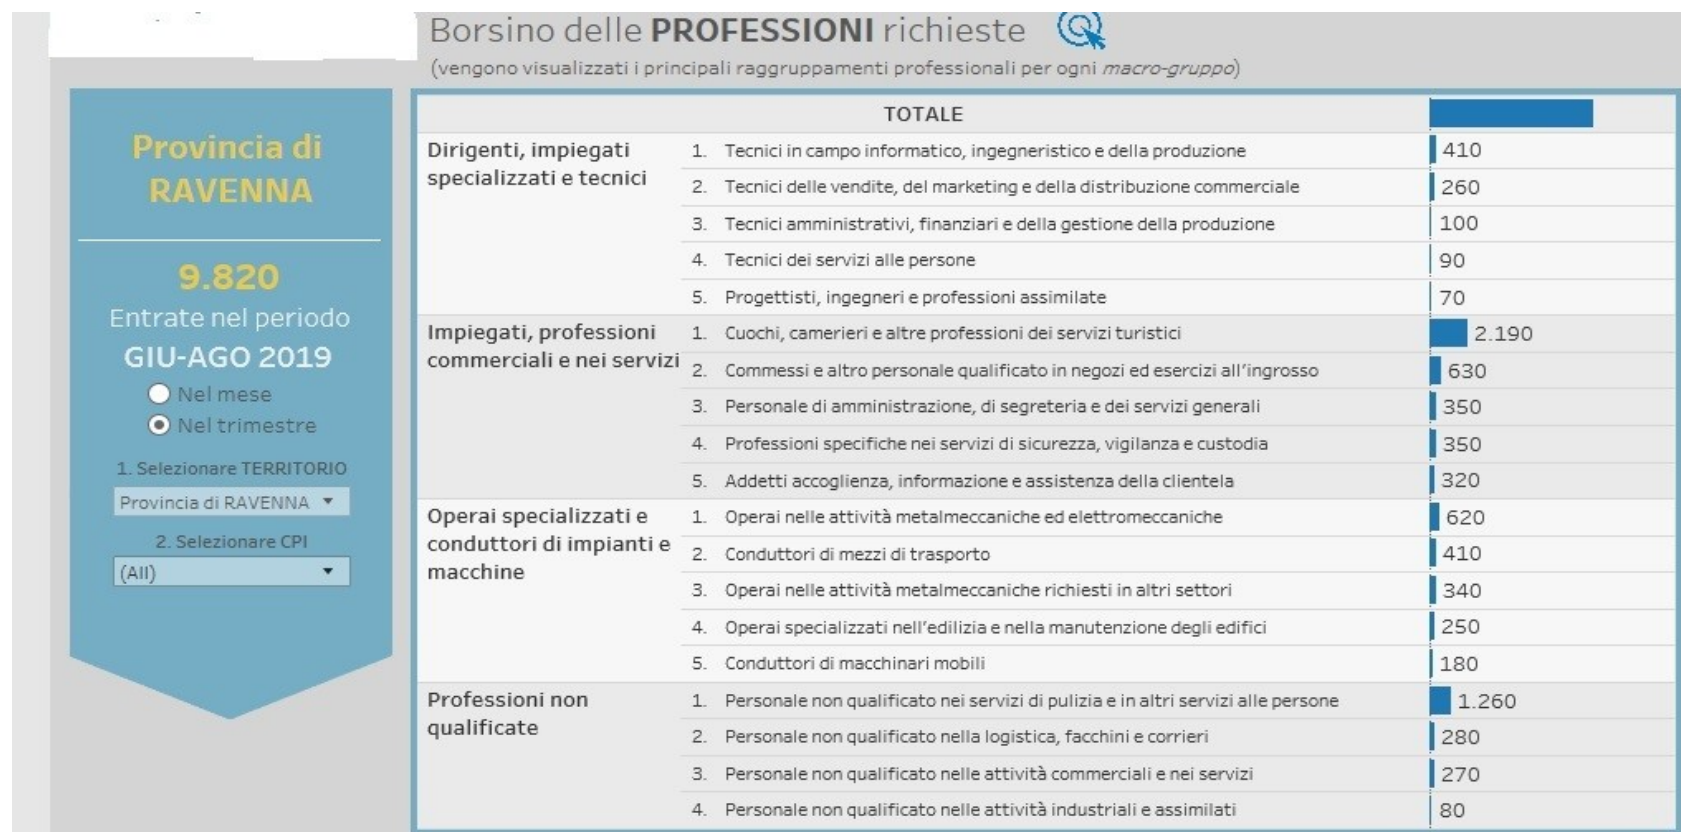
Borsino delle **PROFESSIONI** richieste

(vengono visualizzati i principali raggruppamenti professionali per ogni *macro-gruppo*)

Provincia di RAVENNA

9.820

Entrate nel periodo

GIU-AGO 2019

Nel mese

Nel trimestre

1. Selezionare TERRITORIO

Provincia di RAVENNA

2. Selezionare CPI

(All)

| TOTALE | | |
|---|---|---|
| Dirigenti, impiegati specializzati e tecnici | 1. Tecnici in campo informatico, ingegneristico e della produzione | 410 |
| | 2. Tecnici delle vendite, del marketing e della distribuzione commerciale | 260 |
| | 3. Tecnici amministrativi, finanziari e della gestione della produzione | 100 |
| | 4. Tecnici dei servizi alle persone | 90 |
| | 5. Progettisti, ingegneri e professioni assimilate | 70 |
| Impiegati, professioni commerciali e nei servizi | 1. Cuochi, camerieri e altre professioni dei servizi turistici | 2.190 |
| | 2. Commessi e altro personale qualificato in negozi ed esercizi all'ingrosso | 630 |
| | 3. Personale di amministrazione, di segreteria e dei servizi generali | 350 |
| | 4. Professioni specifiche nei servizi di sicurezza, vigilanza e custodia | 350 |
| | 5. Addetti accoglienza, informazione e assistenza della clientela | 320 |
| Operai specializzati e conduttori di impianti e macchine | 1. Operai nelle attività metalmeccaniche ed elettromeccaniche | 620 |
| | 2. Conduttori di mezzi di trasporto | 410 |
| | 3. Operai nelle attività metalmeccaniche richiesti in altri settori | 340 |
| | 4. Operai specializzati nell'edilizia e nella manutenzione degli edifici | 250 |
| | 5. Conduttori di macchinari mobili | 180 |
| Professioni non qualificate | 1. Personale non qualificato nei servizi di pulizia e in altri servizi alle persone | 1.260 |
| | 2. Personale non qualificato nella logistica, facchini e corrieri | 280 |
| | 3. Personale non qualificato nelle attività commerciali e nei servizi | 270 |
| | 4. Personale non qualificato nelle attività industriali e assimilati | 80 |